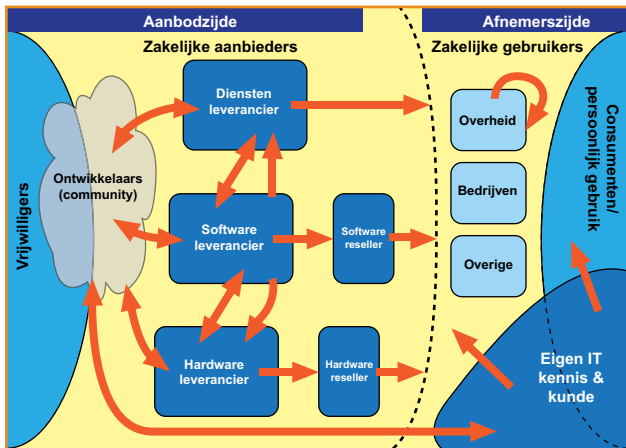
Aanbodzijde

Afnemerszijde

Zakelijke aanbieders

Zakelijke gebruikers

Vrijwilligers

Ontwikkelaars (community)

Diensten leverancier

Software leverancier

Software reseller

Hardware leverancier

Hardware reseller

Overheid

Bedrijven

Overige

Consumenten/ persoonlijk gebruik

Eigen IT kennis & kunde